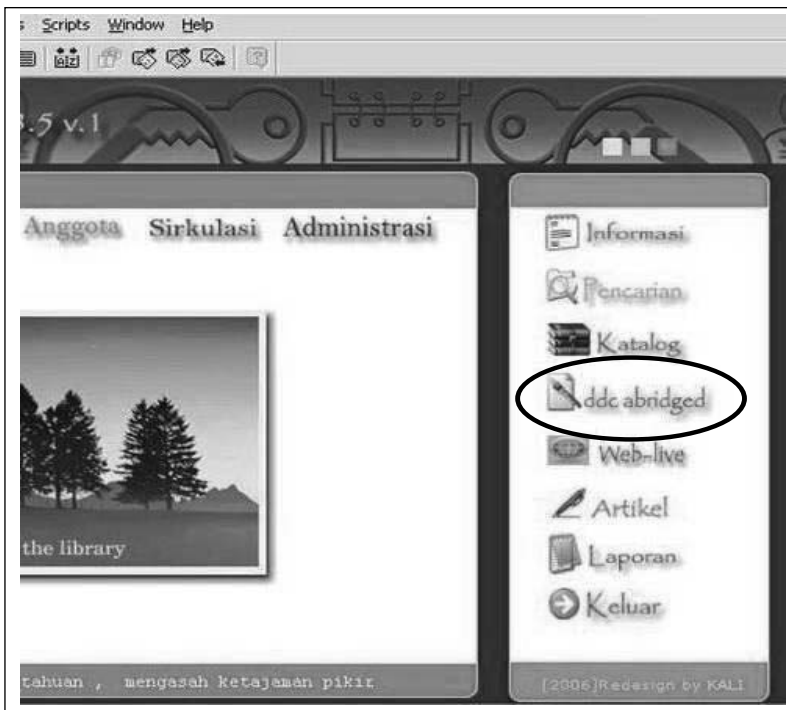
s Scripts Window Help

3.5 v.1

Anggota Sirkulasi Administrasi

Informasi
Pencarian
Katalog
ddc abridged
Web-live
Artikel
Laporan
Keluar

the library

tahuan , mengasah ketajaman pikir

[2006]Redesign by KALI